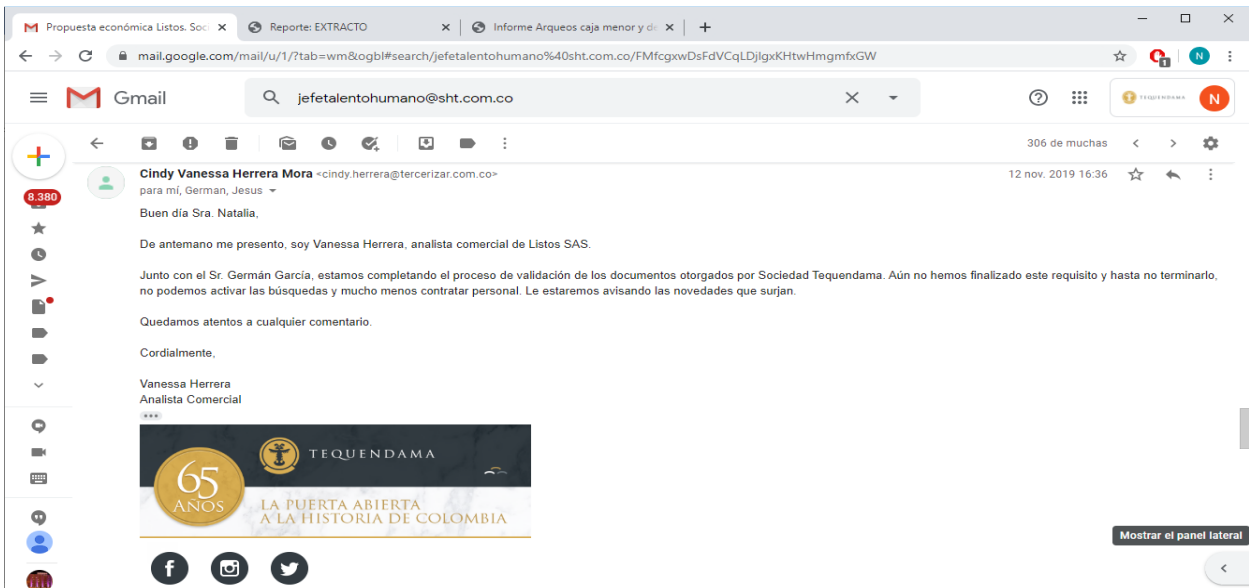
Propuesta económica Listos. Soc ×
Reporte: EXTRACTO ×
Informe Arqueos caja menor y de ×
+

mail.google.com/mail/u/1/?tab=wm&ogbl#search/jefetalentohumano%40sht.com.co/FMfcgxwDsFdVCqLDjlgxKHtwHmgmfxGW

Gmail
jefetalentohumano@sht.com.co

TEQUENDAMA
N

306 de muchas

8.380

Cindy Vanessa Herrera Mora <cindy.herrera@tercerizar.com.co>
para mí, German, Jesus
12 nov. 2019 16:36

Buen día Sra. Natalia,

De antemano me presento, soy Vanessa Herrera, analista comercial de Listos SAS.

Junto con el Sr. Germán García, estamos completando el proceso de validación de los documentos otorgados por Sociedad Tequendama. Aún no hemos finalizado este requisito y hasta no terminarlo, no podemos activar las búsquedas y mucho menos contratar personal. Le estaremos avisando las novedades que surjan.

Quedamos atentos a cualquier comentario.

Cordialmente,

Vanessa Herrera
Analista Comercial

TEQUENDAMA
65 AÑOS
LA PUERTA ABIERTA A LA HISTORIA DE COLOMBIA

Mostrar el panel lateral